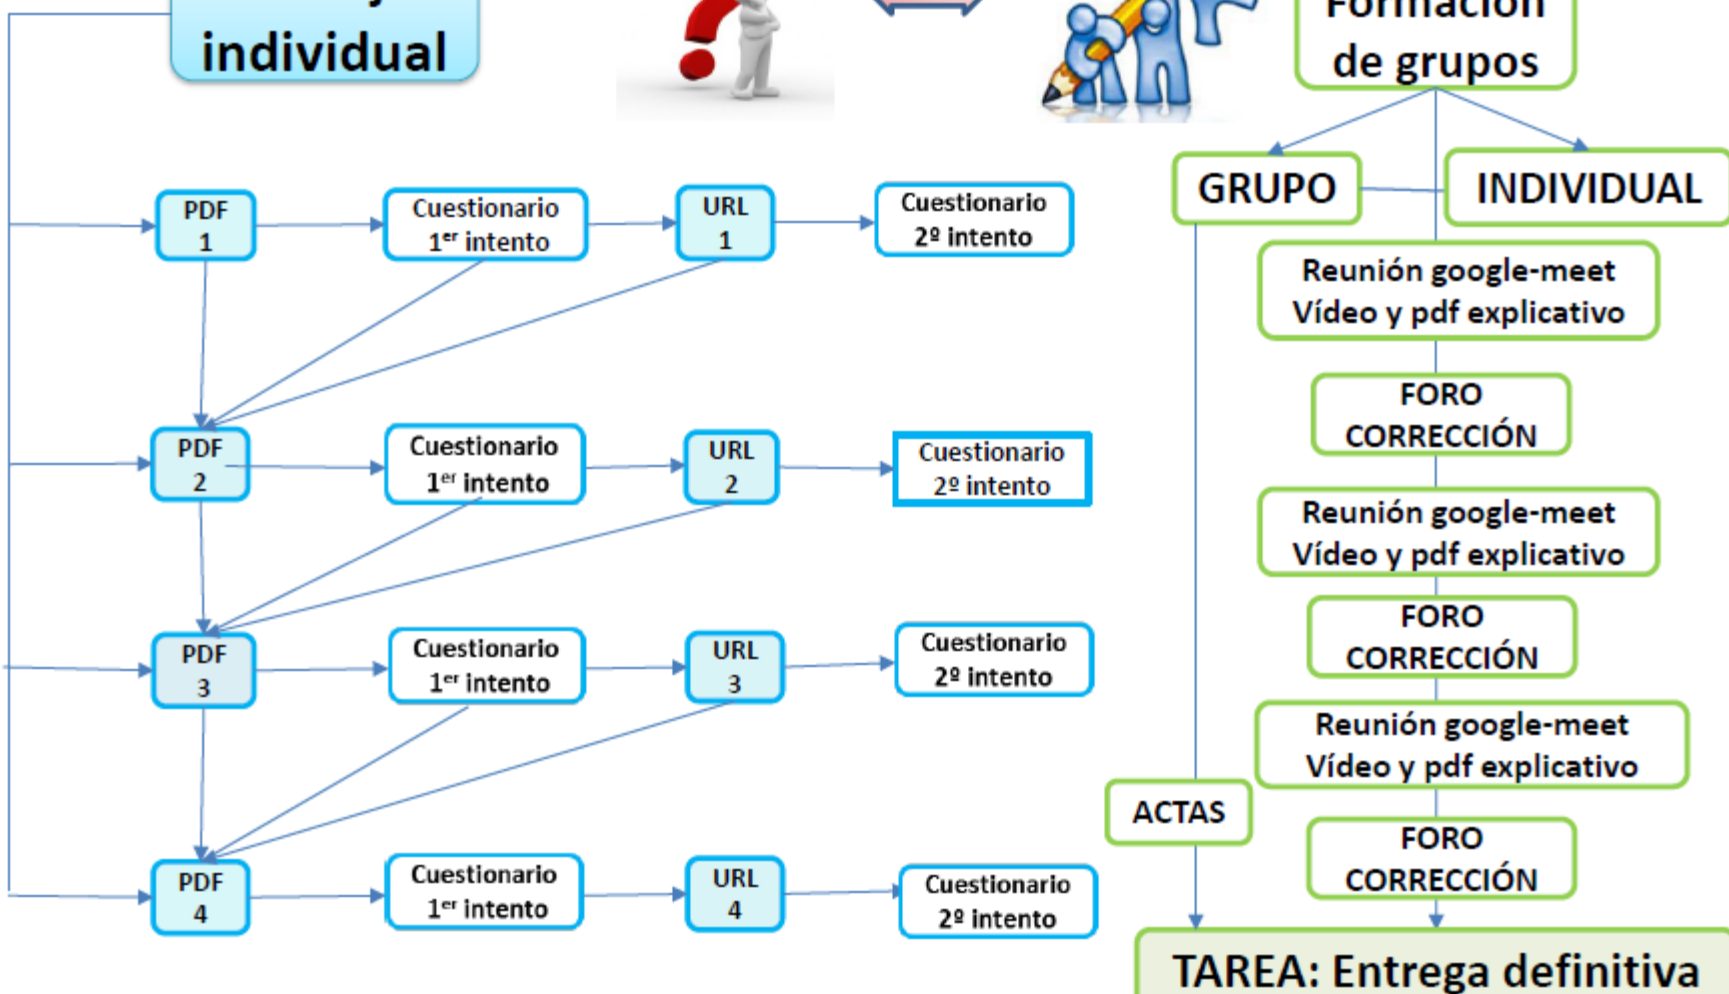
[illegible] individual

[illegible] de grupos

GRUPO

INDIVIDUAL

PDF 1

Cuestionario $1^{er}$ intento

URL 1

Cuestionario 2º intento

PDF 2

Cuestionario $1^{er}$ intento

URL 2

Cuestionario 2º intento

PDF 3

Cuestionario $1^{er}$ intento

URL 3

Cuestionario 2º intento

PDF 4

Cuestionario $1^{er}$ intento

URL 4

Cuestionario 2º intento

Reunión google-meet Vídeo y pdf explicativo

FORO CORRECCIÓN

Reunión google-meet Vídeo y pdf explicativo

FORO CORRECCIÓN

Reunión google-meet Vídeo y pdf explicativo

FORO CORRECCIÓN

ACTAS

TAREA: Entrega definitiva